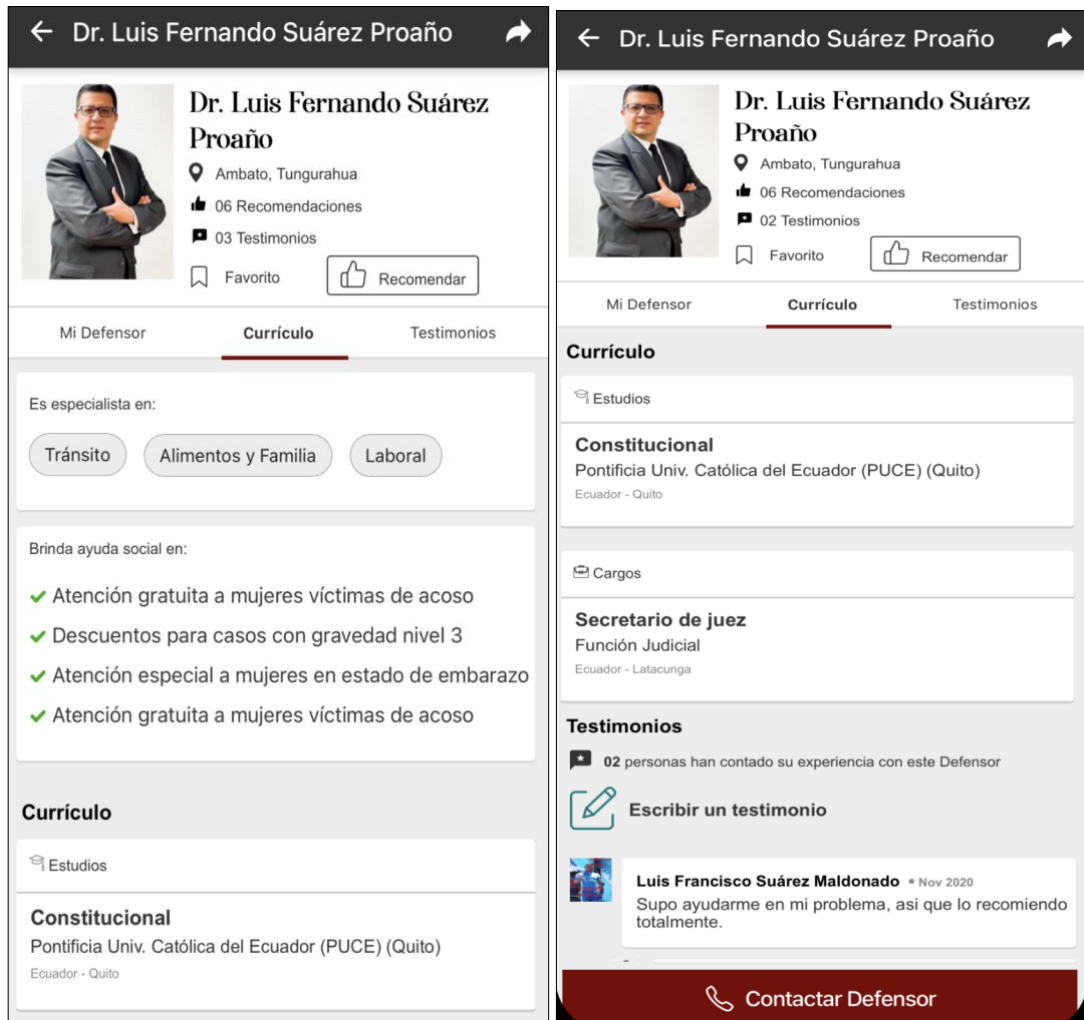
Dr. Luis Fernando Suárez Proaño

Dr. Luis Fernando Suárez Proaño
Ambato, Tungurahua
06 Recomendaciones
03 Testimonios
Favorito
Recomendar

Mi Defensor
Currículo
Testimonios

Es especialista en:
Tránsito
Alimentos y Familia
Laboral

Brinda ayuda social en:
Atención gratuita a mujeres víctimas de acoso
Descuentos para casos con gravedad nivel 3
Atención especial a mujeres en estado de embarazo
Atención gratuita a mujeres víctimas de acoso

Currículo
Estudios
Constitucional
Pontificia Univ. Católica del Ecuador (PUCE) (Quito)
Ecuador - Quito

Dr. Luis Fernando Suárez Proaño

Dr. Luis Fernando Suárez Proaño
Ambato, Tungurahua
06 Recomendaciones
02 Testimonios
Favorito
Recomendar

Mi Defensor
Currículo
Testimonios

Currículo
Estudios
Constitucional
Pontificia Univ. Católica del Ecuador (PUCE) (Quito)
Ecuador - Quito

Cargos
Secretario de juez
Función Judicial
Ecuador - Latacunga

Testimonios
02 personas han contado su experiencia con este Defensor
Escribir un testimonio

Luis Francisco Suárez Maldonado • Nov 2020
Supo ayudarme en mi problema, asi que lo recomiendo totalmente.

Contactar Defensor